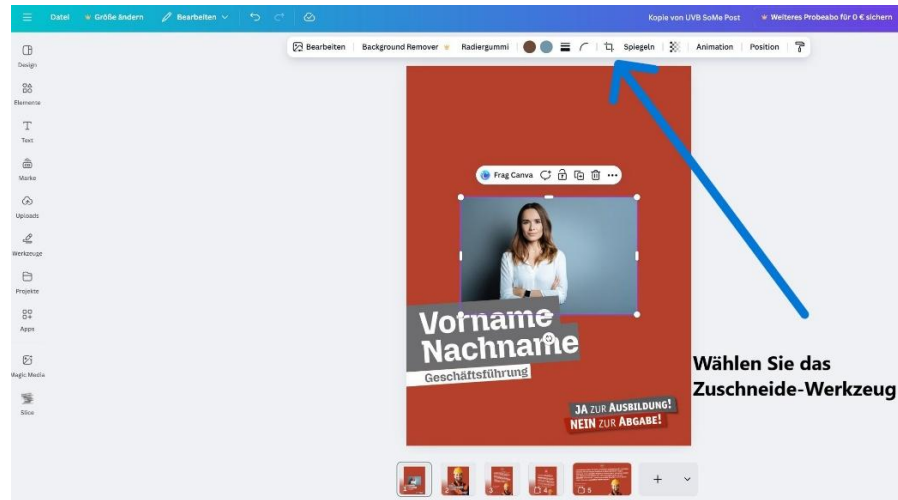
Datei Größe ändern Bearbeiten

Kopie von UVB SoMe Post Weiteres Probeabo für 0 € sichern

Bearbeiten Background Remover Radiergummi Spiegeln Animation Position

Design

Elemente

Text

Marke

Uploads

Werkzeuge

Projekte

Apps

Magic Media

Slice

Frag Canva

Vorname Nachname

Geschäftsführung

JA ZUR AUSBILDUNG!
NEIN ZUR ABGABE!

Wählen Sie das Zuschneide-Werkzeug

1 2 3 4 5

+